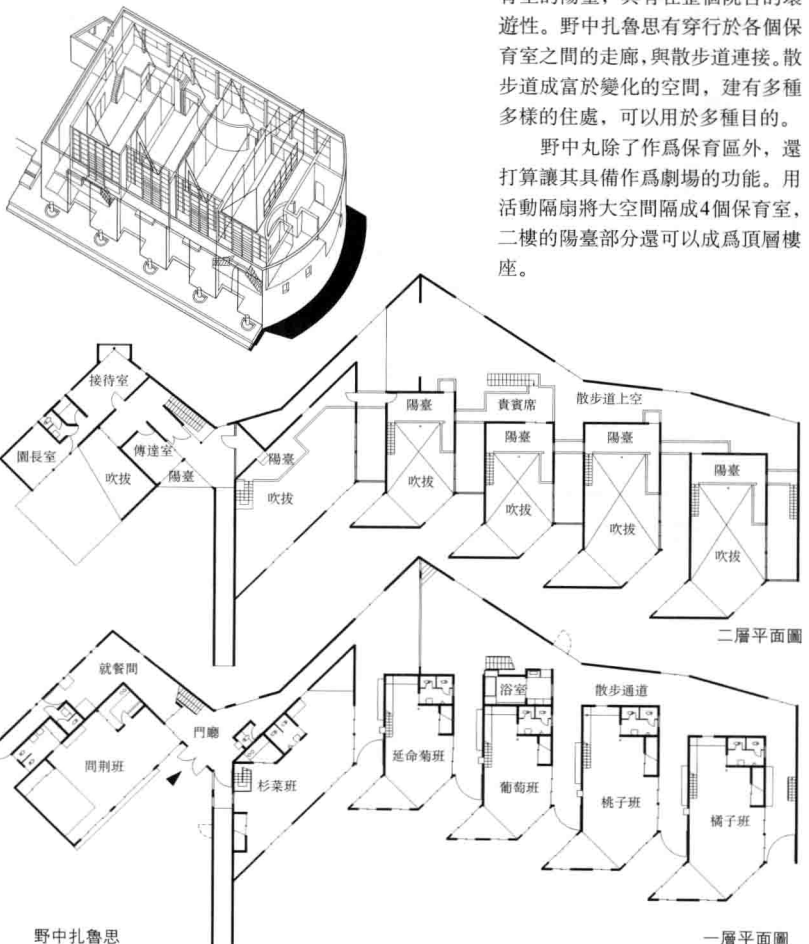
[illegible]遊性。野中扎魯思有穿行於各個保育室之間的走廊,與散步道連接。散步道成富於變化的空間,建有多種多樣的住處,可以用於多種目的。

野中丸除了作爲保育區外,還打算讓其具備作爲劇場的功能。用活動隔扇將大空間隔成4個保育室,二樓的陽臺部分還可以成爲頂層樓座。

接待室
園長室
傳達室
吹拔
陽臺
陽臺
吹拔
陽臺
貴賓席
散步道上空
吹拔
陽臺
陽臺
陽臺
吹拔
吹拔
吹拔
二層平面圖

就餐間
門廳
周削班
杉菜班
延命菊班
浴室
散步通道
葡萄班
桃子班
橘子班

野中扎魯思
一層平面圖